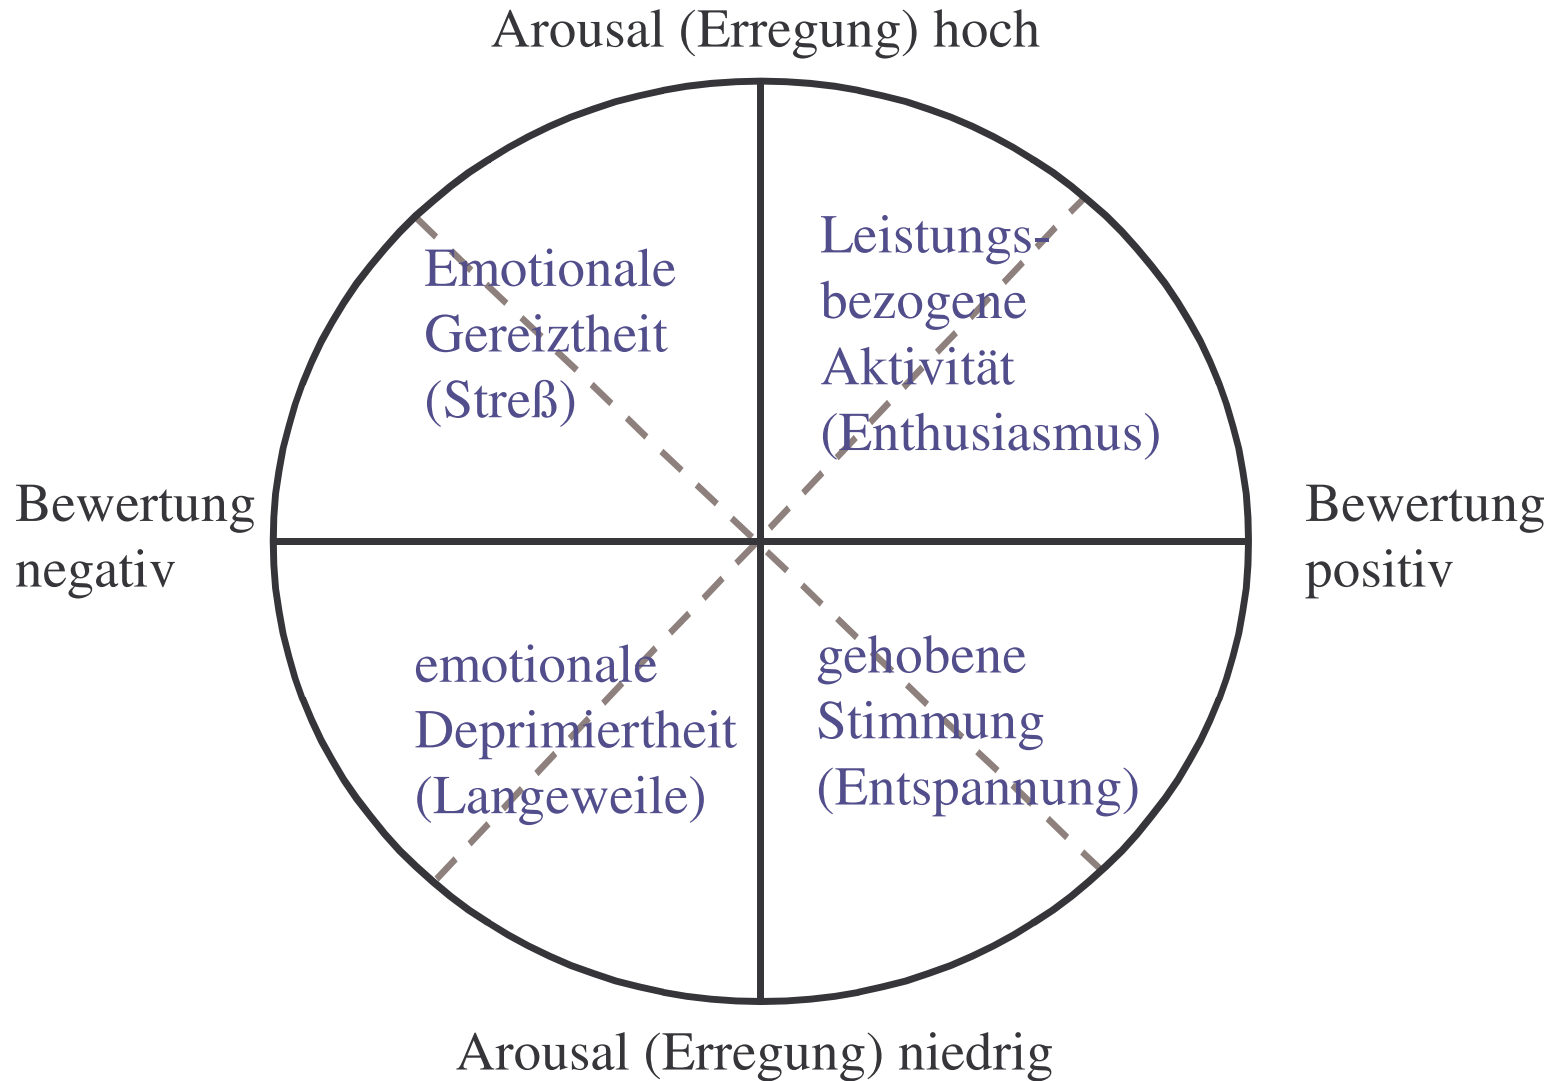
Arousal (Erregung) hoch

Emotionale Gereiztheit (Streß)

Leistungsbezogene Aktivität (Enthusiasmus)

Bewertung negativ

Bewertung positiv

emotionale Deprimiertheit (Langeweile)

gehobene Stimmung (Entspannung)

Arousal (Erregung) niedrig